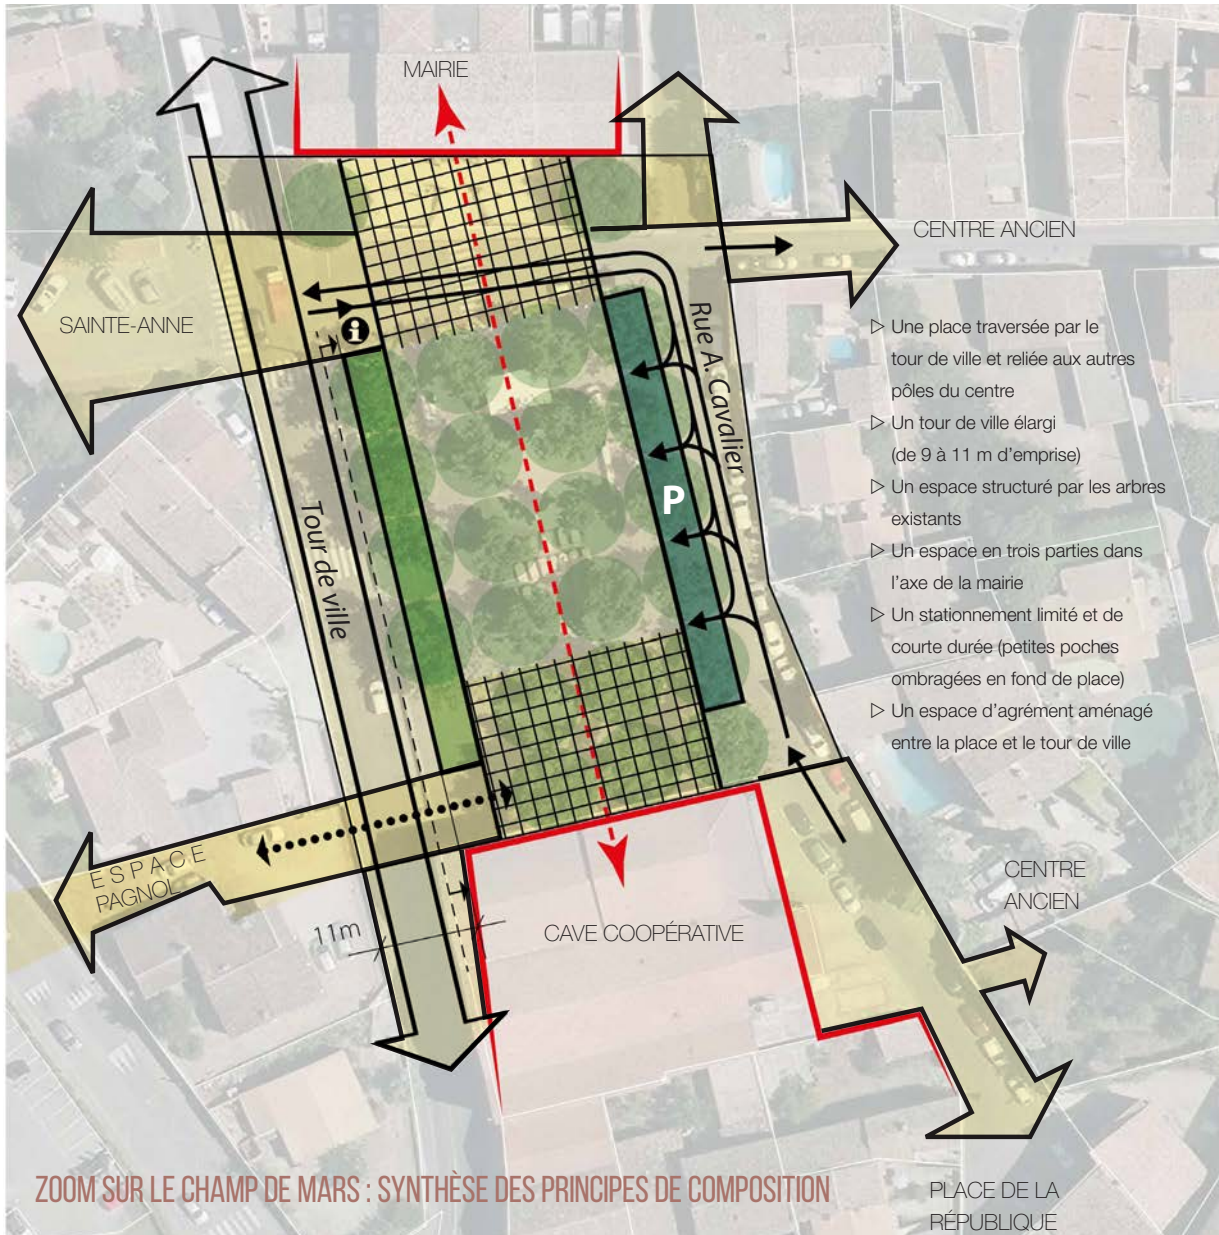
MAIRIE

CENTRE ANCIEN

SAINTE-ANNE

Rue A. Cavalier

P

Tour de ville

▷ Une place traversée par le tour de ville et reliée aux autres pôles du centre
▷ Un tour de ville élargi (de 9 à 11 m d'emprise)
▷ Un espace structuré par les arbres existants
▷ Un espace en trois parties dans l'axe de la mairie
▷ Un stationnement limité et de courte durée (petites poches ombragées en fond de place)
▷ Un espace d'agrément aménagé entre la place et le tour de ville

ESPACE PAGNOL

11m

CAVE COOPÉRATIVE

CENTRE ANCIEN

ZOOM SUR LE CHAMP DE MARS : SYNTHÈSE DES PRINCIPES DE COMPOSITION

PLACE DE LA RÉPUBLIQUE